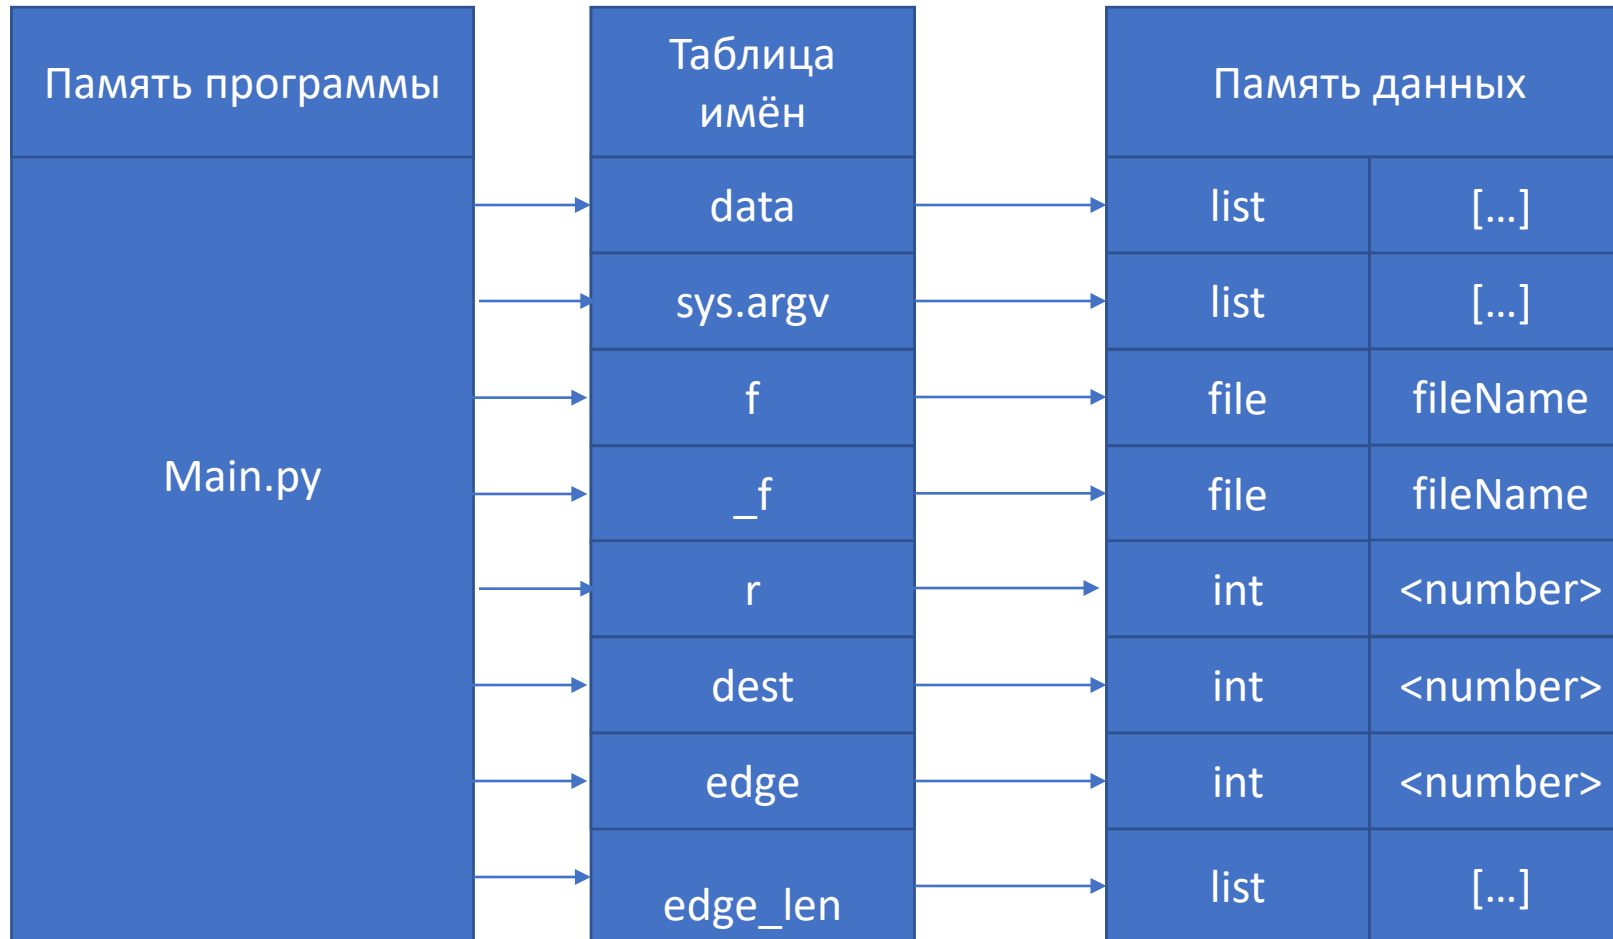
Память программы

Main.py

Таблица имён

data

sys.argv

f

_f

r

dest

edge

edge_len

Память данных

| list | [...] |
|---|---|
| list | [...] |
| file | fileName |
| file | fileName |
| int | <number> |
| int | <number> |
| int | <number> |
| list | [...] |